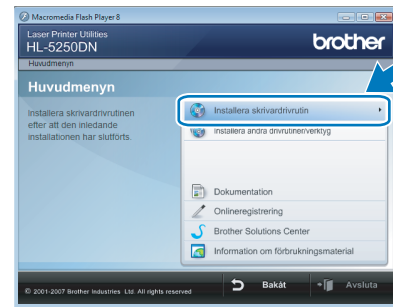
Macromedia Flash Player 8

Laser Printer Utilities
HL-5250DN

brother

Huvudmenyn

Huvudmenyn

Installera skrivardrivrutinen efter att den inledande installationen har slutförts.

Installera skrivardrivrutin

Installera andra drivrutiner/verktyg

Dokumentation

Onlineregistrering

Brother Solutions Center

Information om förbrukningsmaterial

© 2001-2007 Brother Industries, Ltd. All rights reserved.

Bakåt

Avsluta